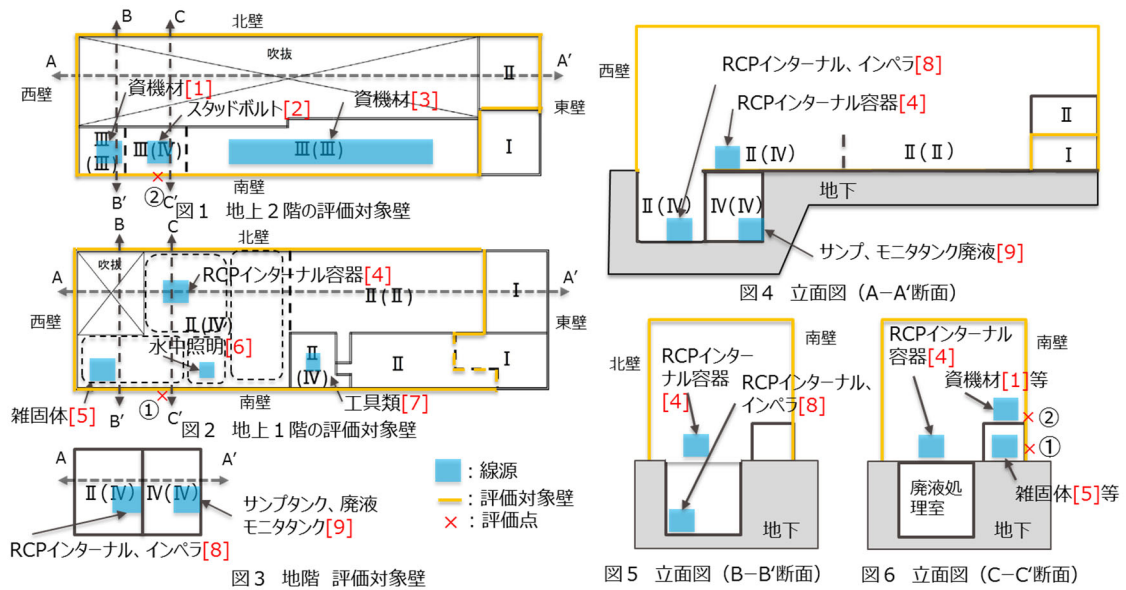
B C 北壁
吹抜
A A′
西壁 東壁
資機材[1]
スタッドボルト[2]
資機材[3]
Ⅱ
Ⅲ (Ⅲ)
Ⅲ(Ⅳ)
Ⅲ(Ⅲ)
Ⅰ
×
②
南壁
B′ C′
図１ 地上２階の評価対象壁

B C
北壁
吹抜
A A′
RCPインターナル容器[4]
Ⅱ(Ⅱ)
Ⅰ
西壁 東壁
Ⅱ(Ⅳ)
水中照明[6]
Ⅱ (Ⅳ)
Ⅱ
Ⅰ
雑固体[5]
①
×
南壁
工具類[7]
B′ C′
図２ 地上１階の評価対象壁

A A′
Ⅱ(Ⅳ) Ⅳ(Ⅳ)
サンプタンク、廃液モニタタンク[9]
RCPインターナル、インペラ[8]
図３ 地階 評価対象壁

：線源
：評価対象壁
×：評価点

西壁
RCPインターナル、インペラ[8]
RCPインターナル容器[4]
Ⅱ
Ⅱ(Ⅳ)
Ⅱ(Ⅱ)
Ⅰ
地下
Ⅱ(Ⅳ)
Ⅳ(Ⅳ)
サンプ、モニタタンク廃液[9]
図４ 立面図（A−A′断面）

北壁
南壁
RCPインターナル容器[4]
RCPインターナル、インペラ[8]
地下
図５ 立面図（B−B′断面）

RCPインターナル容器[4]
南壁
資機材[1]等
×②
×①
廃液処理室
雑固体[5]等
地下
図６ 立面図（C−C′断面）